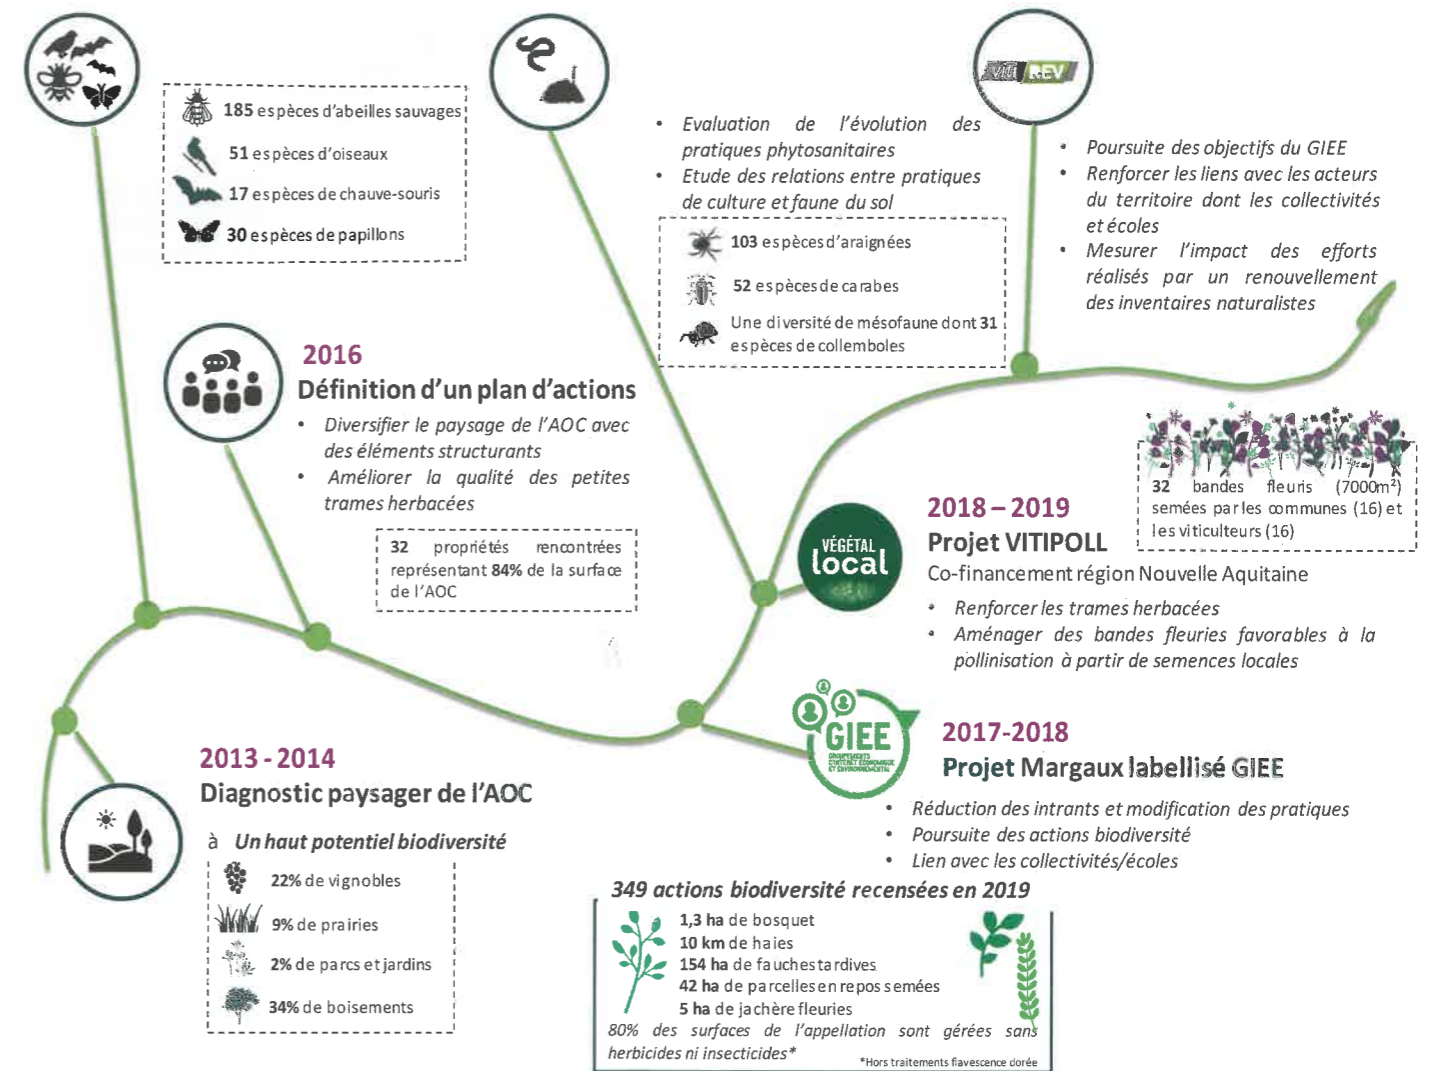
185 espèces d'abeilles sauvages
51 espèces d'oiseaux
17 espèces de chauve-souris
30 espèces de papillons

• Evaluation de l'évolution des pratiques phytosanitaires
• Etude des relations entre pratiques de culture et faune du sol

103 espèces d'araignées
52 espèces de carabes
Une diversité de mésofaune dont 31 espèces de collemboles

VITIREV

• Poursuite des objectifs du GIEE
• Renforcer les liens avec les acteurs du territoire dont les collectivités et écoles
• Mesurer l'impact des efforts réalisés par un renouvellement des inventaires naturalistes

2016
Définition d'un plan d'actions
• Diversifier le paysage de l'AOC avec des éléments structurants
• Améliorer la qualité des petites trames herbacées

32 propriétés rencontrées représentant 84% de la surface de l'AOC

32 bandes fleuris (7000m²) semées par les communes (16) et les viticulteurs (16)

VÉGÉTAL local

2018 – 2019
Projet VITIPOLL
Co-financement région Nouvelle Aquitaine
• Renforcer les trames herbacées
• Aménager des bandes fleuries favorables à la pollinisation à partir de semences locales

GIEE
GROUPEMENTS D'INTÉRÊT ÉCONOMIQUE ET ENVIRONNEMENTAL

2017-2018
Projet Margaux labellisé GIEE
• Réduction des intrants et modification des pratiques
• Poursuite des actions biodiversité
• Lien avec les collectivités/écoles

2013 - 2014
Diagnostic paysager de l'AOC
à Un haut potentiel biodiversité

22% de vignobles
9% de prairies
2% de parcs et jardins
34% de boisements

349 actions biodiversité recensées en 2019
1,3 ha de bosquet
10 km de haies
154 ha de fauches tardives
42 ha de parcelles en repos semées
5 ha de jachère fleuries
80% des surfaces de l'appellation sont gérées sans herbicides ni insecticides*
*Hors traitements flavescence dorée